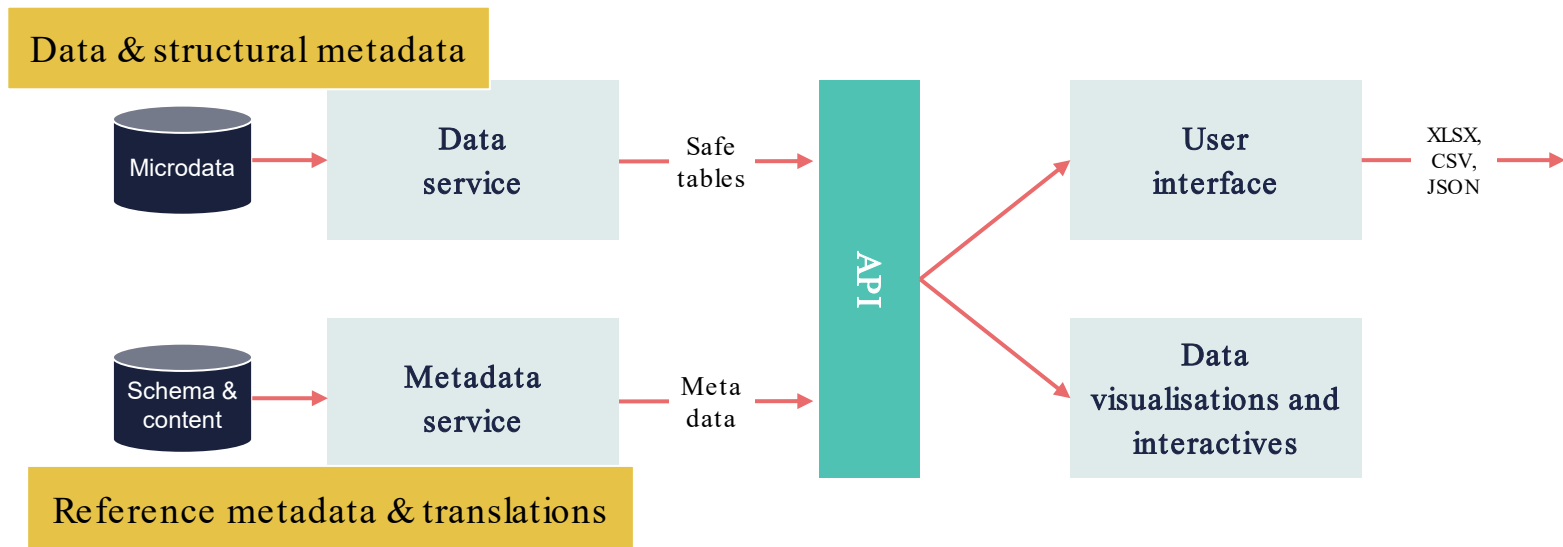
Data & structural metadata

Microdata

Data service

Safe tables

API

User interface

XLSX, CSV, JSON

Schema & content

Metadata service

Meta data

Data visualisations and interactives

Reference metadata & translations